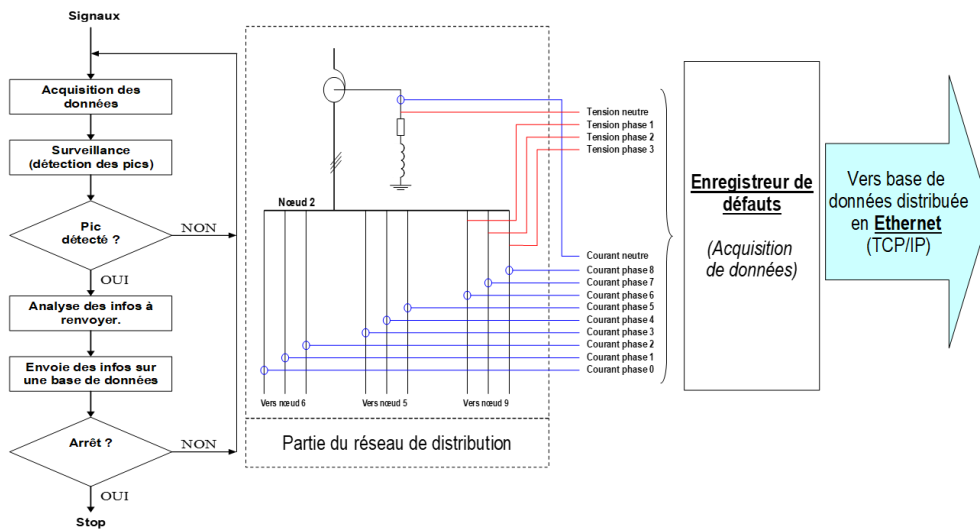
Signaux

Acquisition des données

Surveillance (détection des pics)

Pic détecté ?

NON

OUI

Analyse des infos à renvoyer.

Envoie des infos sur une base de données

Arrêt ?

NON

OUI

Stop

Nœud 2

Tension neutre
Tension phase 1
Tension phase 2
Tension phase 3

Courant neutre
Courant phase 8
Courant phase 7
Courant phase 6
Courant phase 5
Courant phase 4
Courant phase 3
Courant phase 2
Courant phase 1
Courant phase 0

Vers nœud 6
Vers nœud 5
Vers nœud 9

Partie du réseau de distribution

Enregistreur de défauts

(Acquisition de données)

Vers base de données distribuée en Ethernet (TCP/IP)